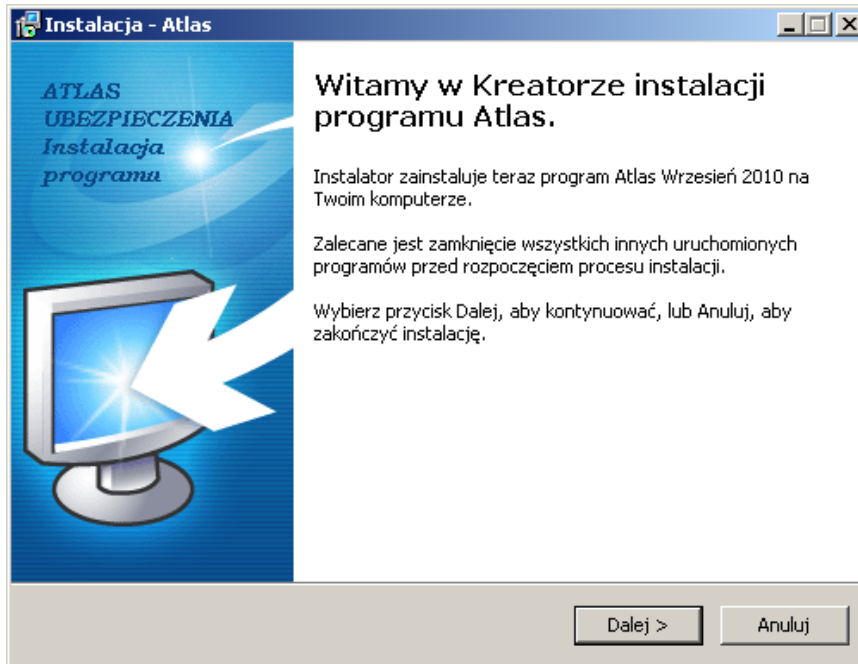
Instalacja - Atlas

ATLAS
UBEZPIECZENIA
Instalacja
programu

Witamy w Kreatorze instalacji programu Atlas.

Instalator zainstaluje teraz program Atlas Wrzesień 2010 na Twoim komputerze.

Zalecane jest zamknięcie wszystkich innych uruchomionych programów przed rozpoczęciem procesu instalacji.

Wybierz przycisk Dalej, aby kontynuować, lub Anuluj, aby zakończyć instalację.

Dalej >
Anuluj